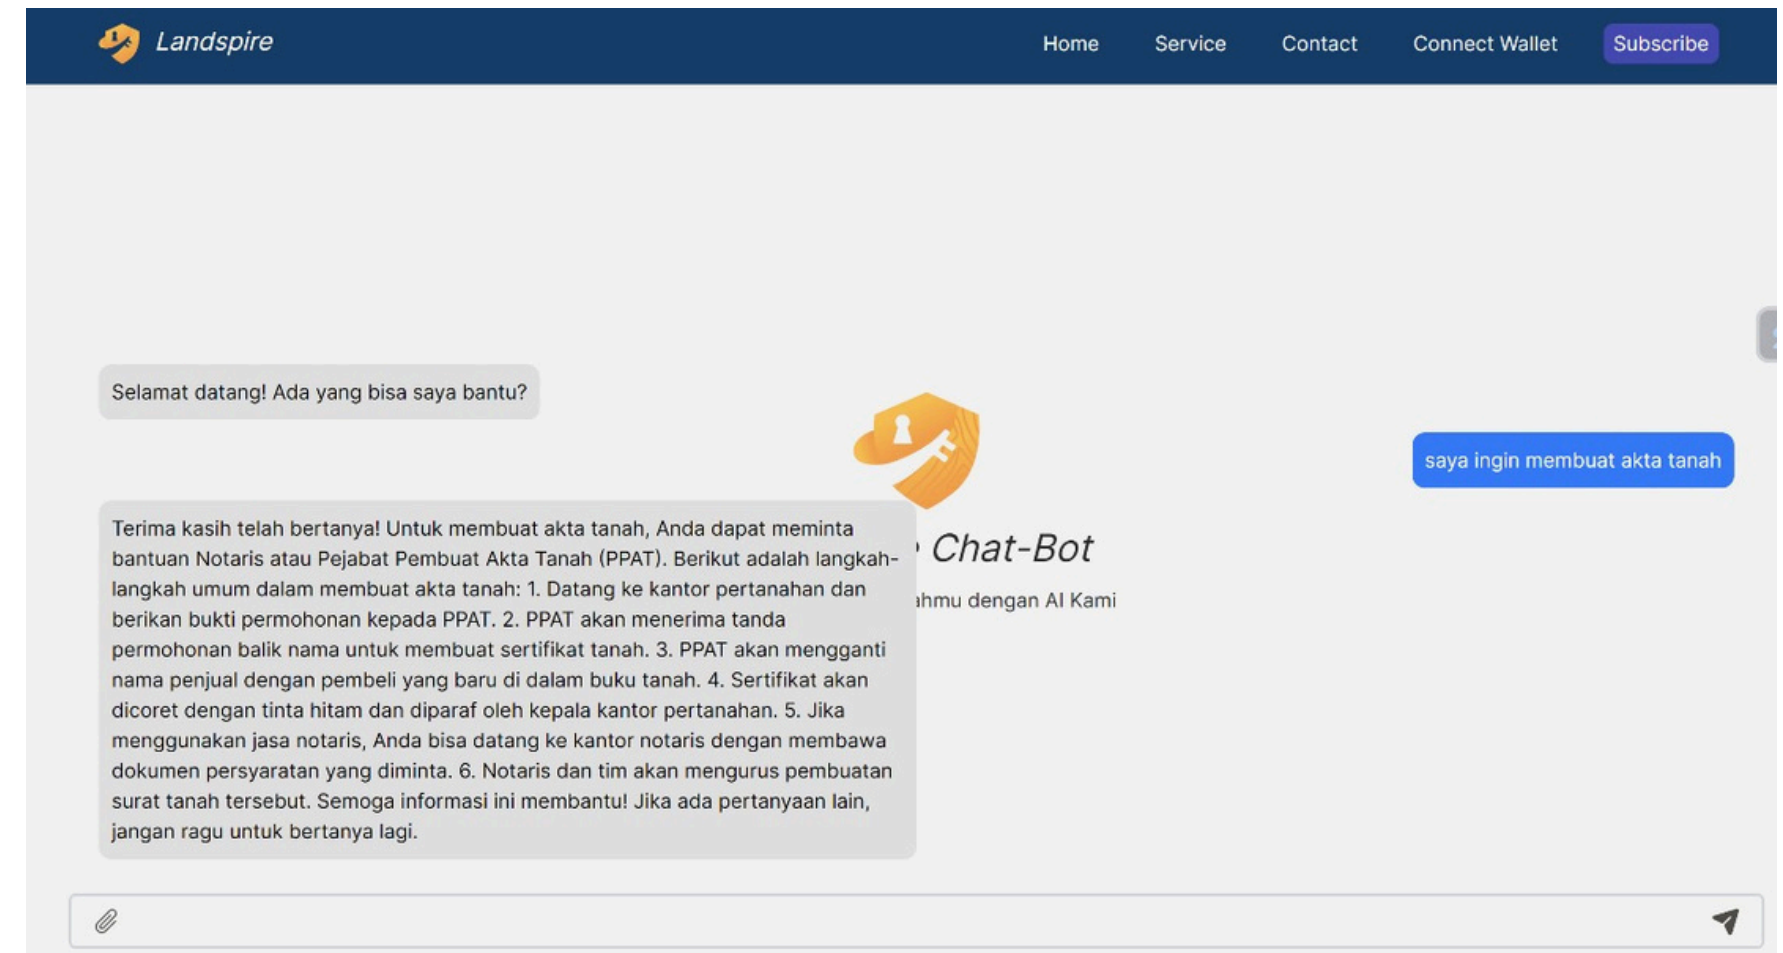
Landspire

Home Service Contact Connect Wallet Subscribe

Selamat datang! Ada yang bisa saya bantu?

saya ingin membuat akta tanah

Terima kasih telah bertanya! Untuk membuat akta tanah, Anda dapat meminta bantuan Notaris atau Pejabat Pembuat Akta Tanah (PPAT). Berikut adalah langkah-langkah umum dalam membuat akta tanah: 1. Datang ke kantor pertanahan dan berikan bukti permohonan kepada PPAT. 2. PPAT akan menerima tanda permohonan balik nama untuk membuat sertifikat tanah. 3. PPAT akan mengganti nama penjual dengan pembeli yang baru di dalam buku tanah. 4. Sertifikat akan dicoret dengan tinta hitam dan diparaf oleh kepala kantor pertanahan. 5. Jika menggunakan jasa notaris, Anda bisa datang ke kantor notaris dengan membawa dokumen persyaratan yang diminta. 6. Notaris dan tim akan mengurus pembuatan surat tanah tersebut. Semoga informasi ini membantu! Jika ada pertanyaan lain, jangan ragu untuk bertanya lagi.

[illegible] Chat-Bot

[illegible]ahmu dengan AI Kami